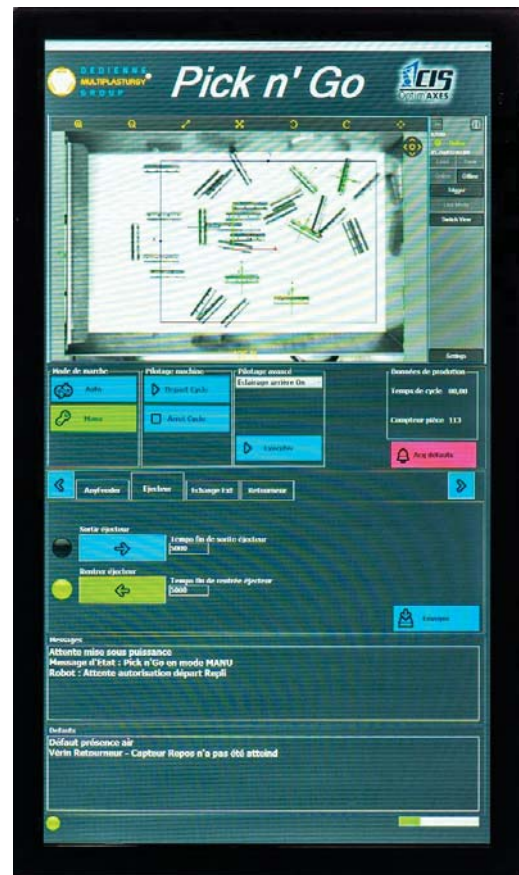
DEDIENNE MULTIPLASTURGY GROUP

Pick n' Go

CIS AXES

Trigger
Switch View
Settings

Mode de marche
Auto
Manu

Pilotage machine
Départ Cycle
Arrêt Cycle

Pilotage avancé
Eclairage arrière On
Exécuter

Données de production
Temps de cycle 00,00
Compteur pièce 113

Acq défauts

Anyfeeder
Ejecteur
Echange Fdl
Retourneur

Sortie éjecteur
Temps fin de sortie éjecteur
5000

Rentrer éjecteur
Temps fin de rentrée éjecteur
5000

Enregist

Messages
Attente mise sous puissance
Message d'Etat : Pick n'Go en mode MANU
Robot : Attente autorisation départ Repli

Défauts
Défaut présence air
Vérin Retourneur - Capteur Repos n'a pas été atteind